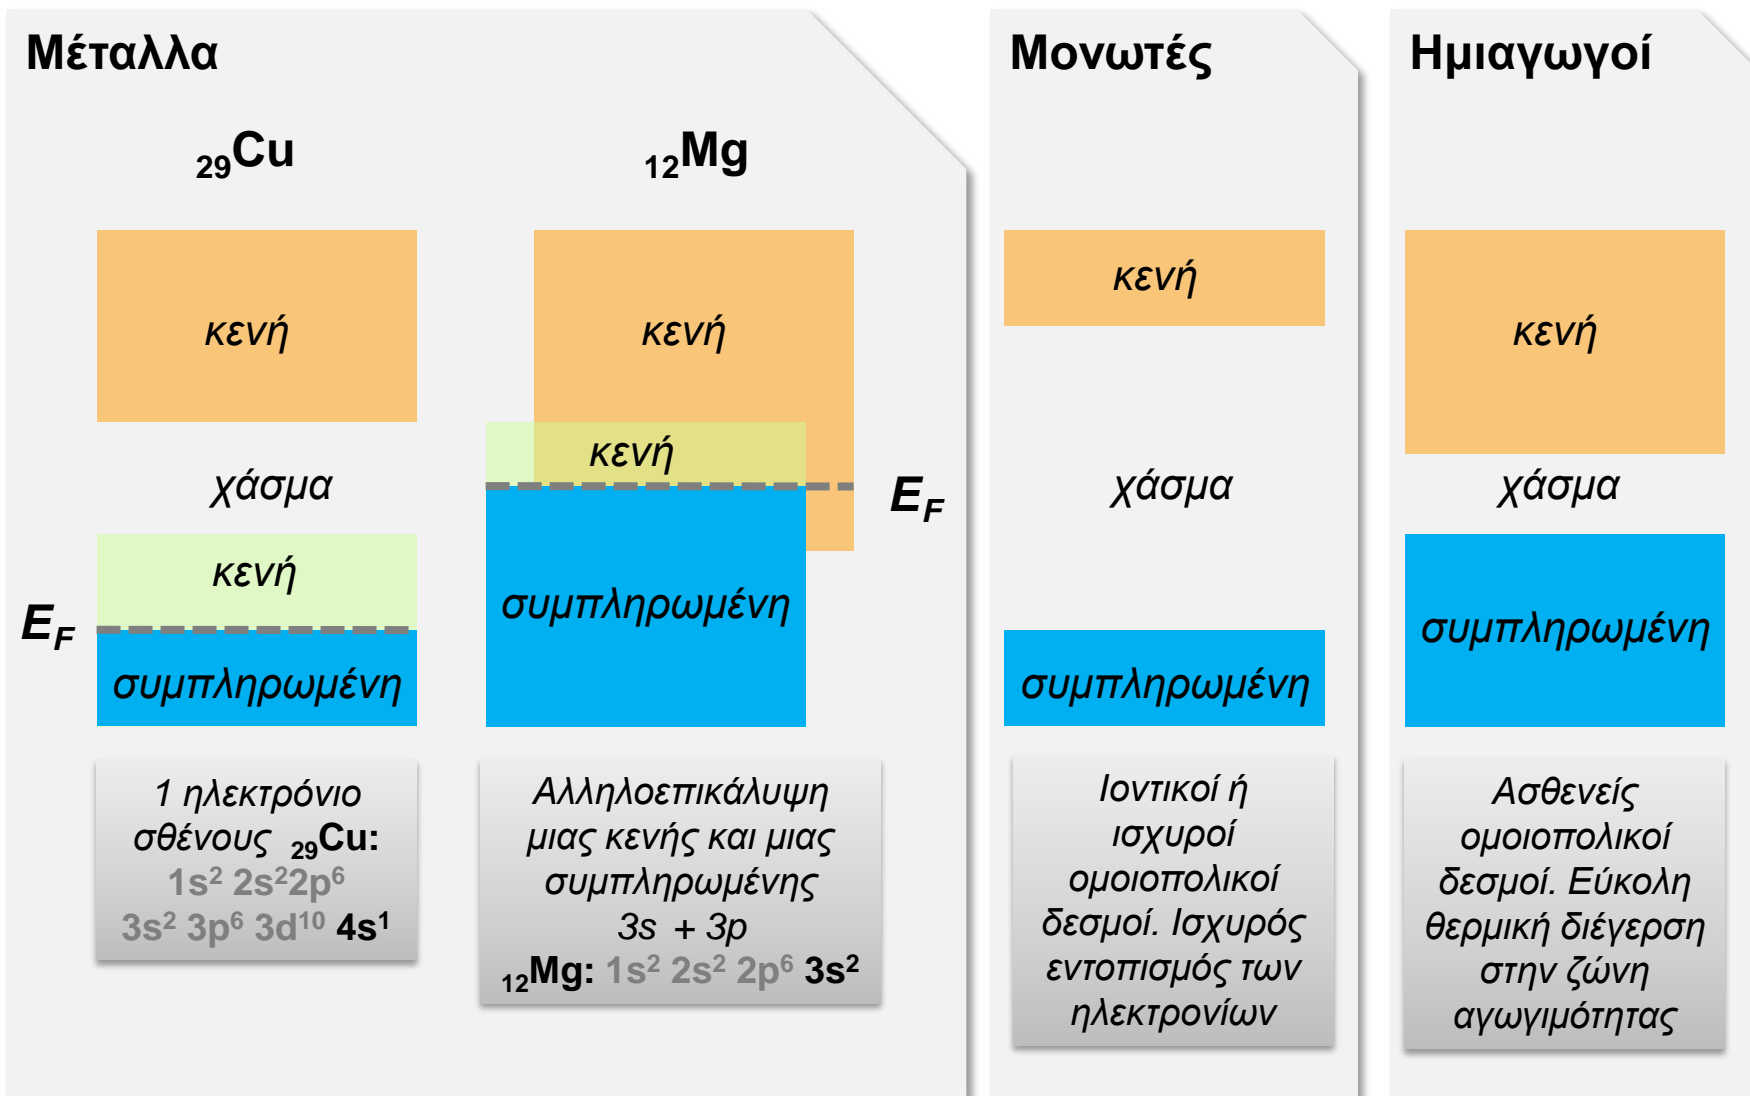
Μέταλλα

$_{29}$Cu

$_{12}$Mg

κενή

χάσμα

κενή

$E_F$

συμπληρωμένη

κενή

κενή

$E_F$

συμπληρωμένη

1 ηλεκτρόνιο σθένους $_{29}$Cu: $1s^2$ $2s^2 2p^6$ $3s^2$ $3p^6$ $3d^{10}$ $4s^1$

Αλληλοεπικάλυψη μιας κενής και μιας συμπληρωμένης 3s + 3p $_{12}$Mg: $1s^2$ $2s^2$ $2p^6$ $3s^2$

Μονωτές

κενή

χάσμα

συμπληρωμένη

Ιοντικοί ή ισχυροί ομοιοπολικοί δεσμοί. Ισχυρός εντοπισμός των ηλεκτρονίων

Ημιαγωγοί

κενή

χάσμα

συμπληρωμένη

Ασθενείς ομοιοπολικοί δεσμοί. Εύκολη θερμική διέγερση στην ζώνη αγωγιμότητας